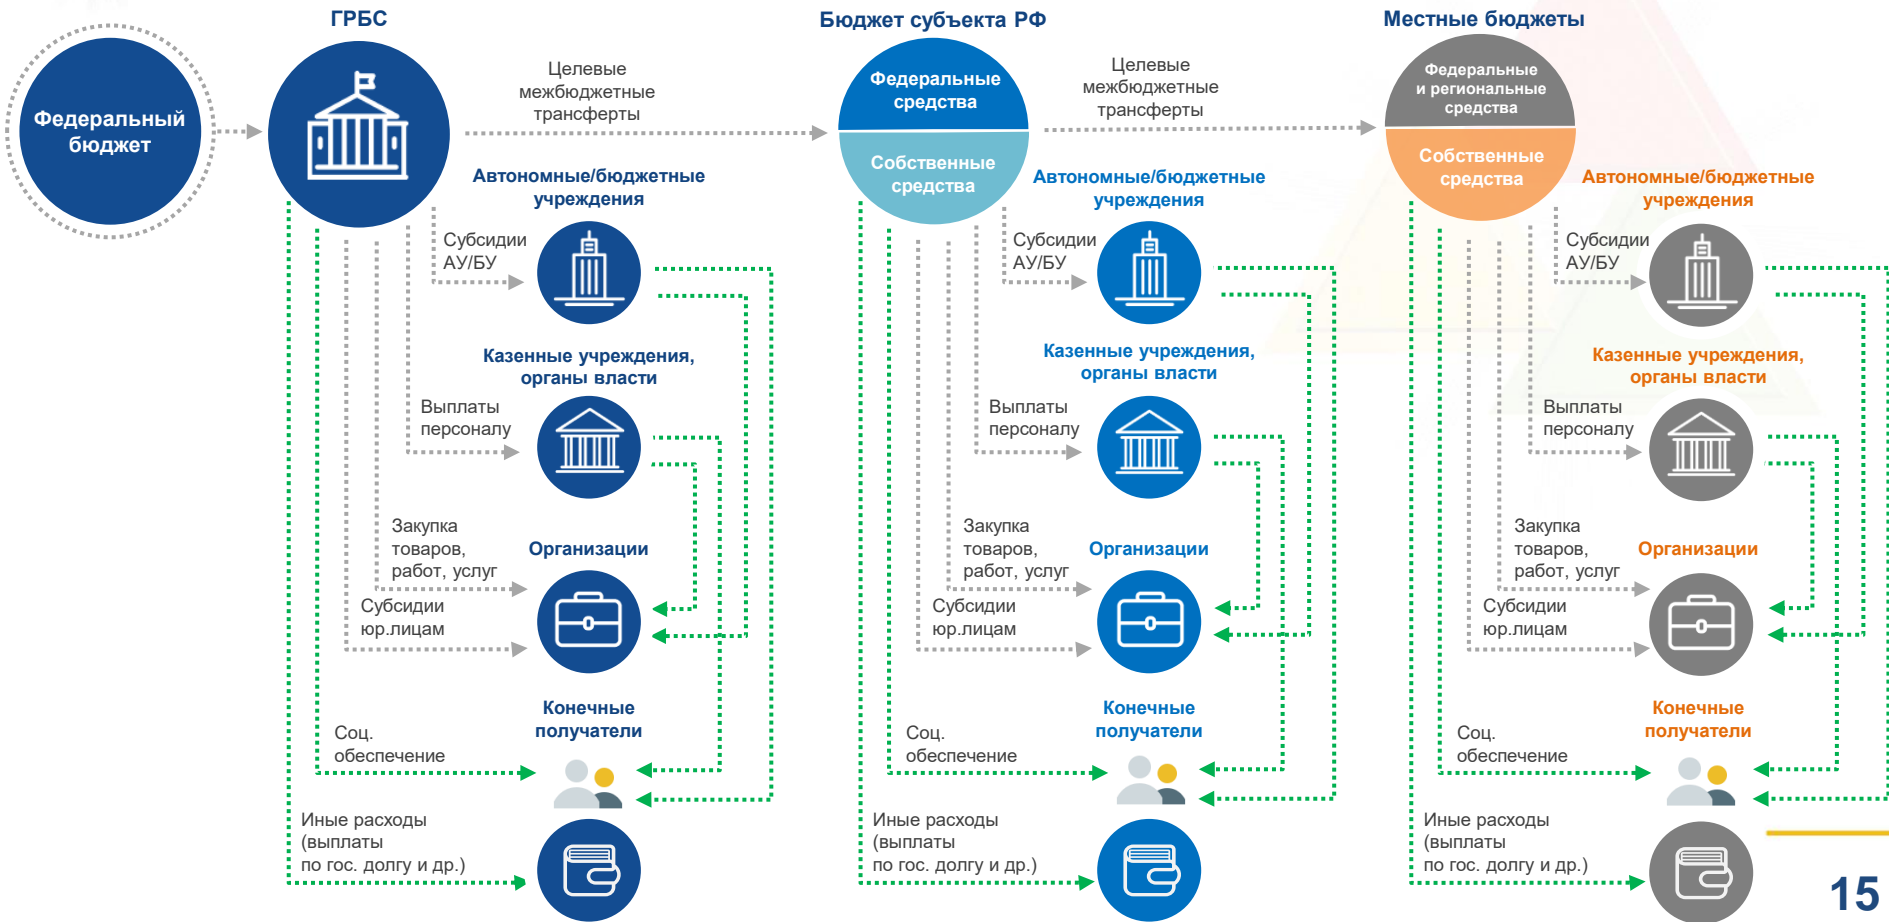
Федеральный бюджет

ГРБС

Целевые межбюджетные трансферты

Автономные/бюджетные учреждения

Субсидии АУ/БУ

Казенные учреждения, органы власти

Выплаты персоналу

Закупка товаров, работ, услуг

Организации

Субсидии юр.лицам

Конечные получатели

Соц. обеспечение

Иные расходы (выплаты по гос. долгу и др.)

Бюджет субъекта РФ

Федеральные средства

Собственные средства

Целевые межбюджетные трансферты

Автономные/бюджетные учреждения

Субсидии АУ/БУ

Казенные учреждения, органы власти

Выплаты персоналу

Закупка товаров, работ, услуг

Организации

Субсидии юр.лицам

Конечные получатели

Соц. обеспечение

Иные расходы (выплаты по гос. долгу и др.)

Местные бюджеты

Федеральные и региональные средства

Собственные средства

Автономные/бюджетные учреждения

Субсидии АУ/БУ

Казенные учреждения, органы власти

Выплаты персоналу

Закупка товаров, работ, услуг

Организации

Субсидии юр.лицам

Конечные получатели

Соц. обеспечение

Иные расходы (выплаты по гос. долгу и др.)

15